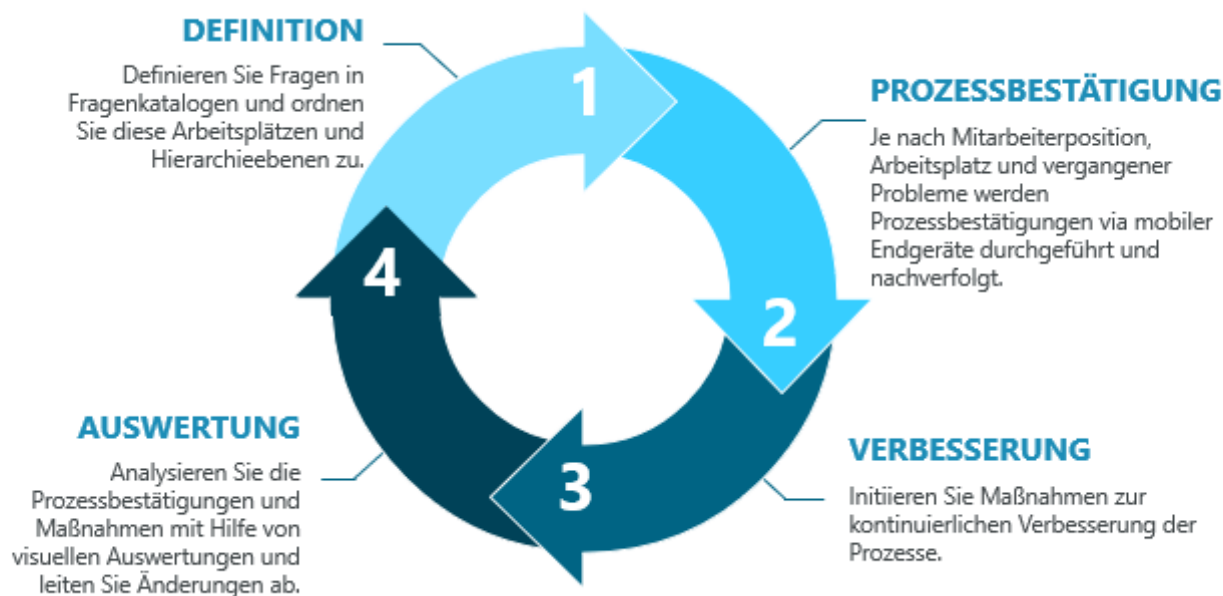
DEFINITION

Definieren Sie Fragen in Fragenkatalogen und ordnen Sie diese Arbeitsplätzen und Hierarchieebenen zu.

1

PROZESSBESTÄTIGUNG

Je nach Mitarbeiterposition, Arbeitsplatz und vergangener Probleme werden Prozessbestätigungen via mobiler Endgeräte durchgeführt und nachverfolgt.

2

4

3

AUSWERTUNG

Analysieren Sie die Prozessbestätigungen und Maßnahmen mit Hilfe von visuellen Auswertungen und leiten Sie Änderungen ab.

VERBESSERUNG

Initiieren Sie Maßnahmen zur kontinuierlichen Verbesserung der Prozesse.